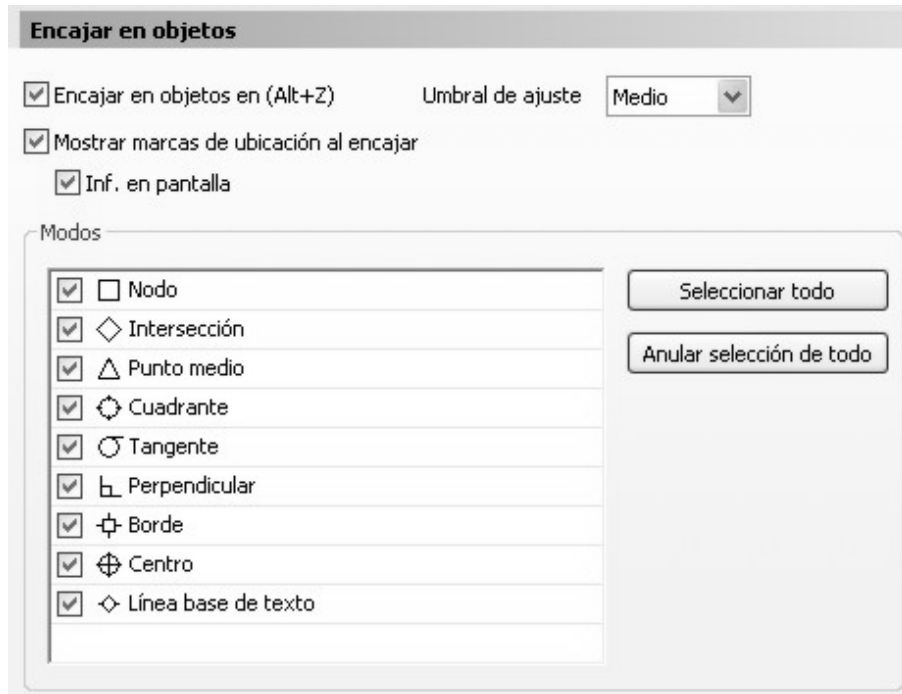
Encajar en objetos

Encajar en objetos en (Alt+Z)

Umbral de ajuste Medio

Mostrar marcas de ubicación al encajar

Inf. en pantalla

Modos

Nodo
Intersección
Punto medio
Cuadrante
Tangente
Perpendicular
Borde
Centro
Línea base de texto

Seleccionar todo

Anular selección de todo